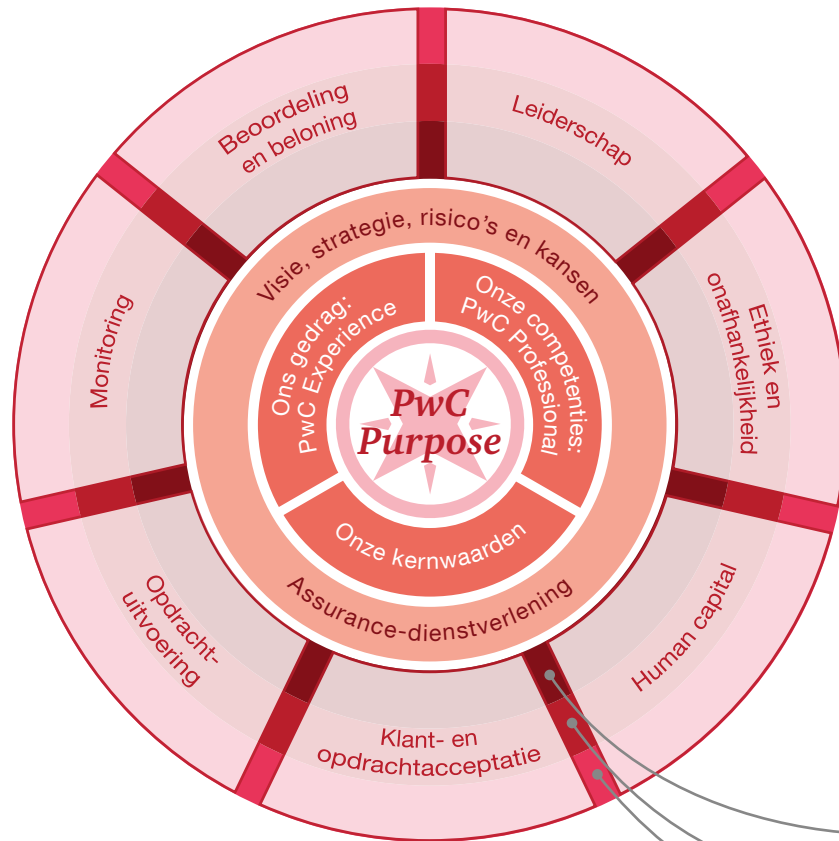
PwC Purpose

Ons gedrag: PwC Experience

Onze competenties: PwC Professional

Onze kernwaarden

Visie, strategie, risico's en kansen

Assurance-dienstverlening

Leiderschap

Ethiek en onafhankelijkheid

Human capital

Klant- en opdrachtacceptatie

Opdrachtuitvoering

Monitoring

Beoordeling en beloning